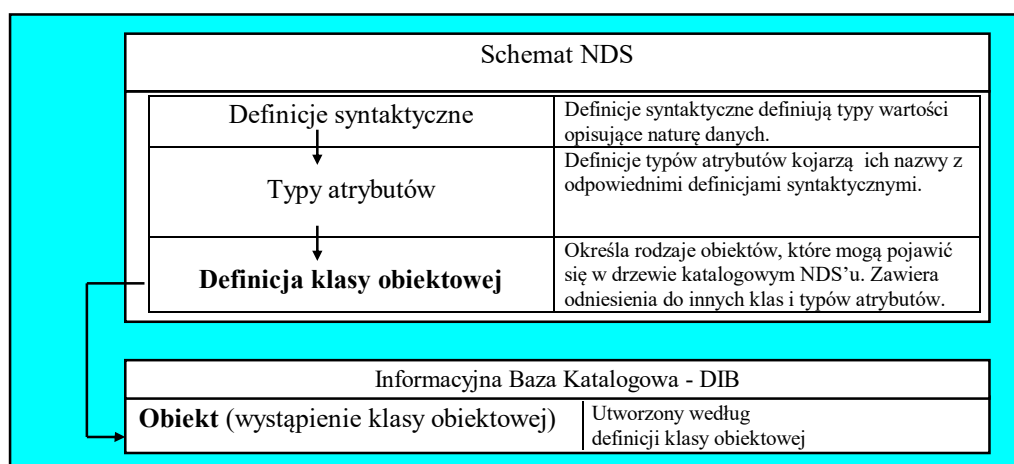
Schemat NDS

| | |
|---|---|
| Definicje syntaktyczne | Definicje syntaktyczne definiują typy wartości opisujące naturę danych. |
| Typy atrybutów | Definicje typów atrybutów kojarzą ich nazwy z odpowiednimi definicjami syntaktycznymi. |
| **Definicja klasy obiektowej** | Określa rodzaje obiektów, które mogą pojawić się w drzewie katalogowym NDS'u. Zawiera odniesienia do innych klas i typów atrybutów. |

Informacyjna Baza Katalogowa - DIB

| | |
|---|---|
| **Obiekt** (wystąpienie klasy obiektowej) | Utworzony według definicji klasy obiektowej |